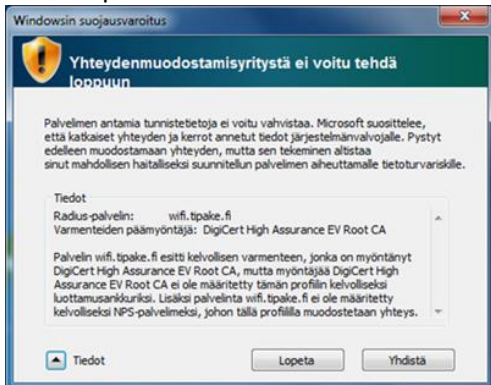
Windowsin suojausvaroitus

Yhteydenmuodostamisyritystä ei voitu tehdä loppuun

Palvelimen antamia tunnistetietoja ei voitu vahvistaa. Microsoft suosittelee, että katkaiset yhteyden ja kerrot annetut tiedot järjestelmänvalvojalle. Pystyt edelleen muodostamaan yhteyden, mutta sen tekeminen altistaa sinut mahdollisen haitalliseksi suunnitellun palvelimen aiheuttamalle tietoturvariskille.

Tiedot
Radius-palvelin: wifi.tipake.fi
Varmenteiden päämyöntäjä: DigiCert High Assurance EV Root CA

Palvelin wifi.tipake.fi esitti kelvollisen varmenteen, jonka on myöntänyt DigiCert High Assurance EV Root CA, mutta myöntäjää DigiCert High Assurance EV Root CA ei ole määritetty tämän profiilin kelvolliseksi luottamusankkuriksi. Lisäksi palvelinta wifi.tipake.fi ei ole määritetty kelvolliseksi NPS-palvelimeksi, johon tällä profiililla muodostetaan yhteys.

Tiedot
Lopeta
Yhdistä